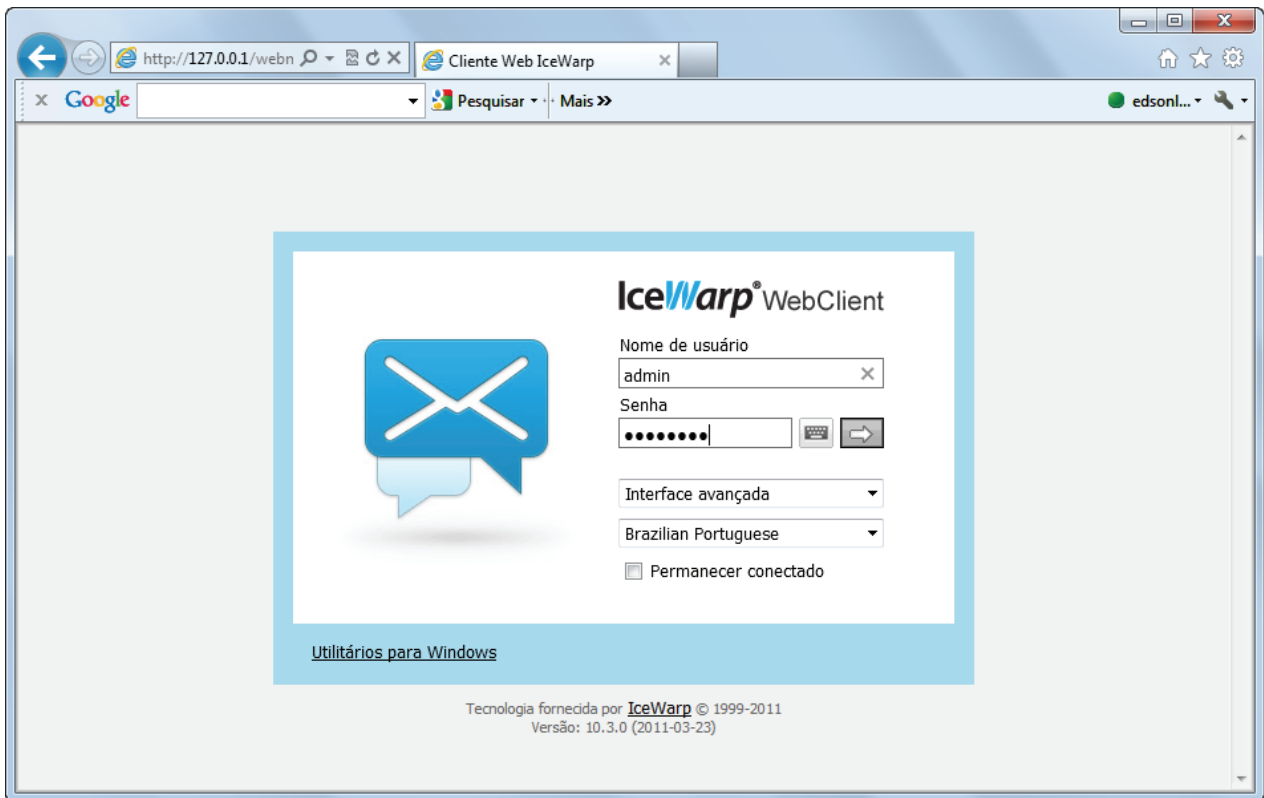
http://127.0.0.1/webn

Cliente Web IceWarp

Google

Pesquisar · Mais »

edsonl...

IceWarp® WebClient

Nome de usuário

admin

Senha

••••••••

Interface avançada

Brazilian Portuguese

Permanecer conectado

Utilitários para Windows

Tecnologia fornecida por IceWarp © 1999-2011
Versão: 10.3.0 (2011-03-23)